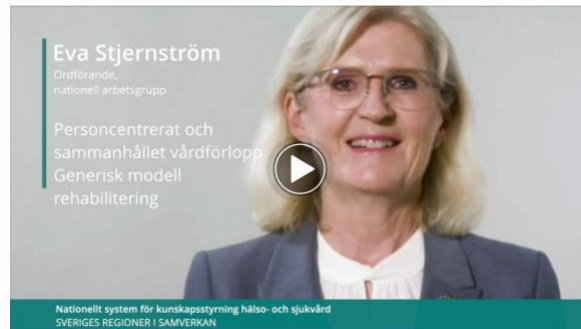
Eva Stjernström
Ordförande,
nationell arbetsgrupp

Personcentrerat och sammanhållet vårdförlopp
Generisk modell
rehabilitering

Nationellt system för kunskapsstyrning hälso- och sjukvård
SVERIGES REGIONER I SAMVERKAN